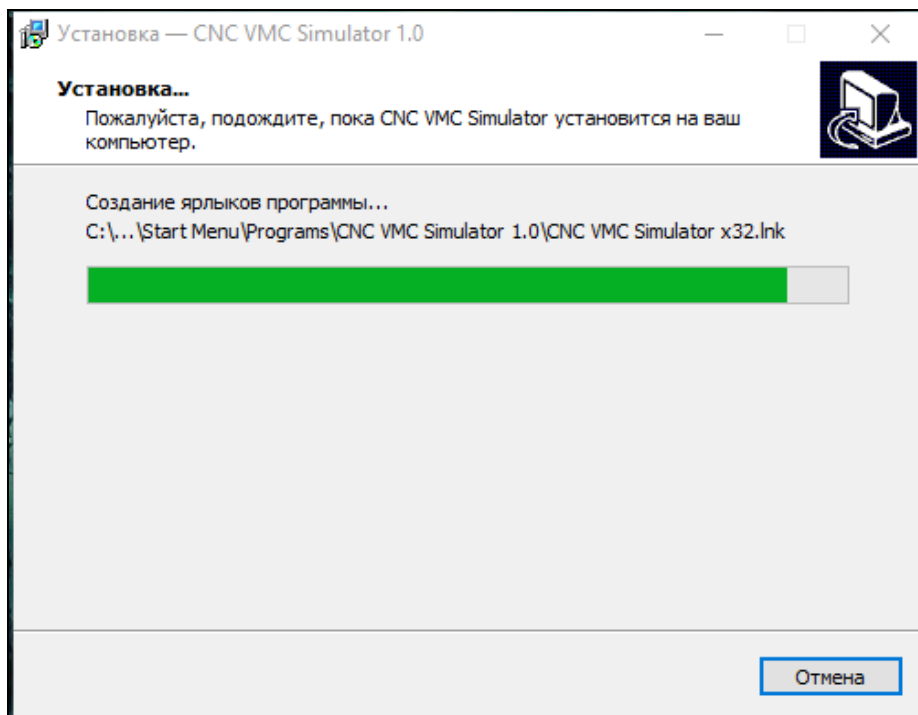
Установка — CNC VMC Simulator 1.0

Установка...
Пожалуйста, подождите, пока CNC VMC Simulator установится на ваш компьютер.

Создание ярлыков программы...
C:\...\Start Menu\Programs\CNC VMC Simulator 1.0\CNC VMC Simulator x32.lnk

Отмена